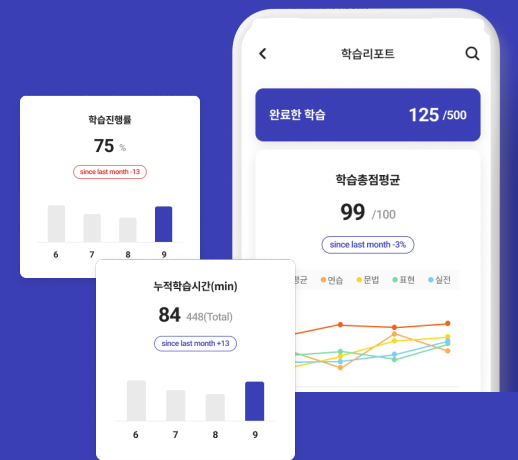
학습리포트

완료한 학습 125 /500

학습총점평균

99 /100

since last month -3%

평균 연습 문법 표현 실전

학습진행률

75 %

since last month -13

6 7 8 9

누적학습시간(min)

84 448(Total)

since last month +13

6 7 8 9